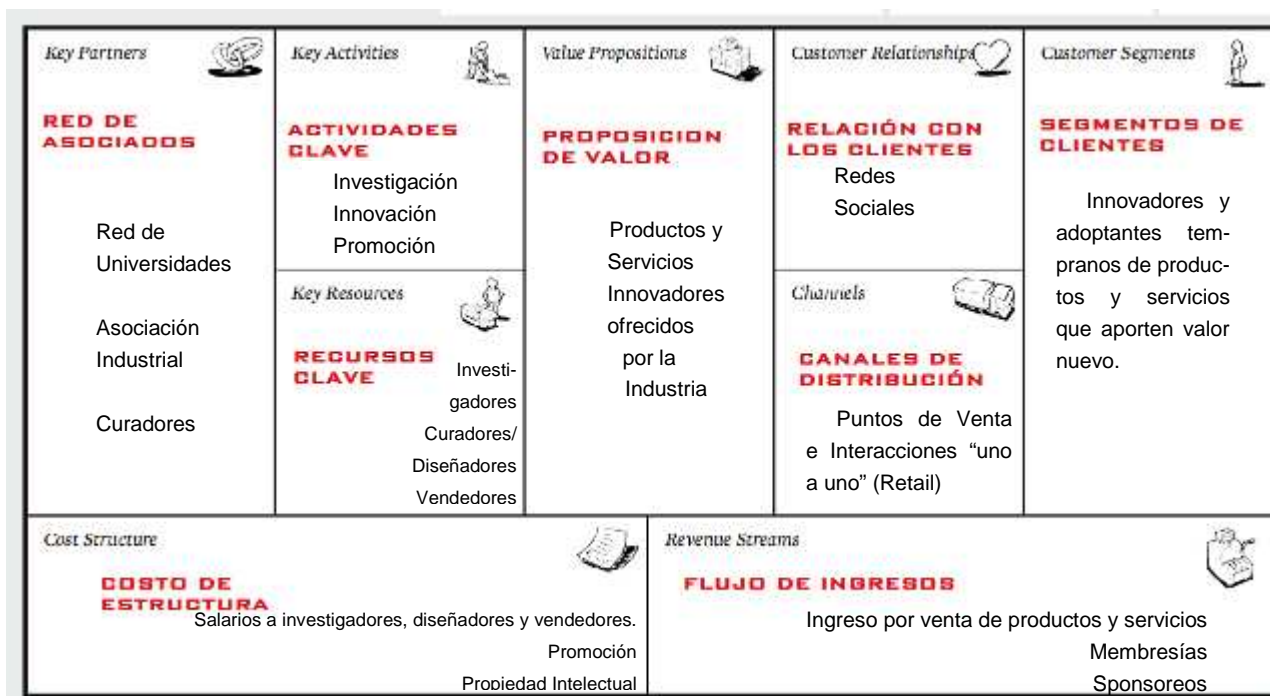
Key Partners

RED DE ASOCIADOS

Red de Universidades

Asociación Industrial

Curadores

Key Activities

ACTIVIDADES CLAVE

Investigación
Innovación
Promoción

Key Resources

RECURSOS CLAVE

Investigadores
Curadores/
Diseñadores
Vendedores

Value Propositions

PROPOSICION DE VALOR

Productos y Servicios Innovadores ofrecidos por la Industria

Customer Relationships

RELACIÓN CON LOS CLIENTES

Redes Sociales

Channels

CANALES DE DISTRIBUCIÓN

Puntos de Venta e Interacciones "uno a uno" (Retail)

Customer Segments

SEGMENTOS DE CLIENTES

Innovadores y adoptantes tempranos de productos y servicios que aporten valor nuevo.

Cost Structure

COSTO DE ESTRUCTURA

Salarios a investigadores, diseñadores y vendedores.
Promoción
Propiedad Intelectual

Revenue Streams

FLUJO DE INGRESOS

Ingreso por venta de productos y servicios
Membresías
Sponsoreos